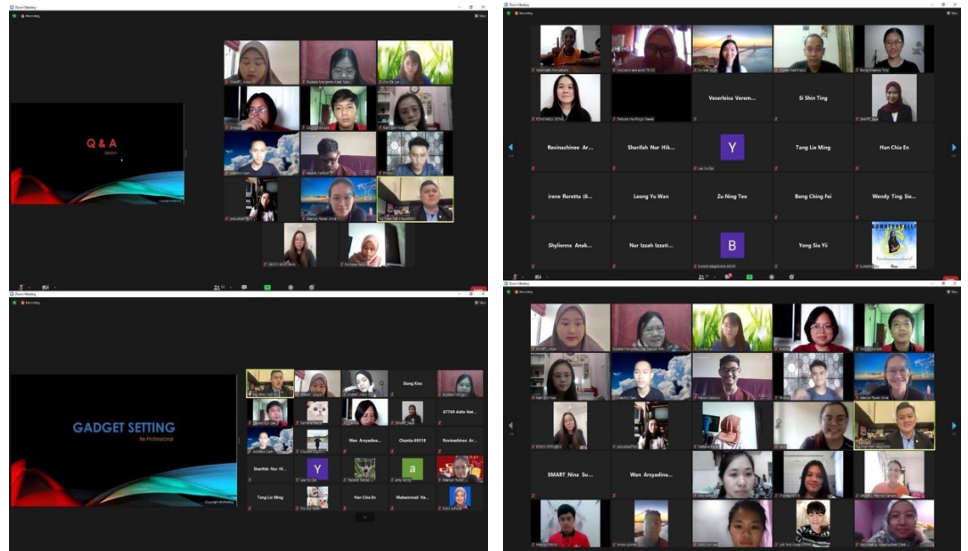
Q & A

Veverleiua Verem...

Si Shin Ting

Revinashinee Ar...

Sharifah Nur Hik...

Y

Tang Lie Ming

Han Chia En

irene floretta (6...

Leong Yu Wan

Zu Ning Teo

Bong Ching Fei

Wendy Ting Sie...

Shylienna Anak...

Nur Izzah Izzati...

B

Yong Siu Yii

GADGET SETTING

Be Professional

Siong Kiao

67759 Adib Nat...

Wan Anyadina...

Chantia 69518

Revinashinee Ar...

Sharifah Nur Hi...

Y

a

Tang Lie Ming

Han Chia En

Muhammad Ha...

SMART_Nina Su...

Wan Anyadina...